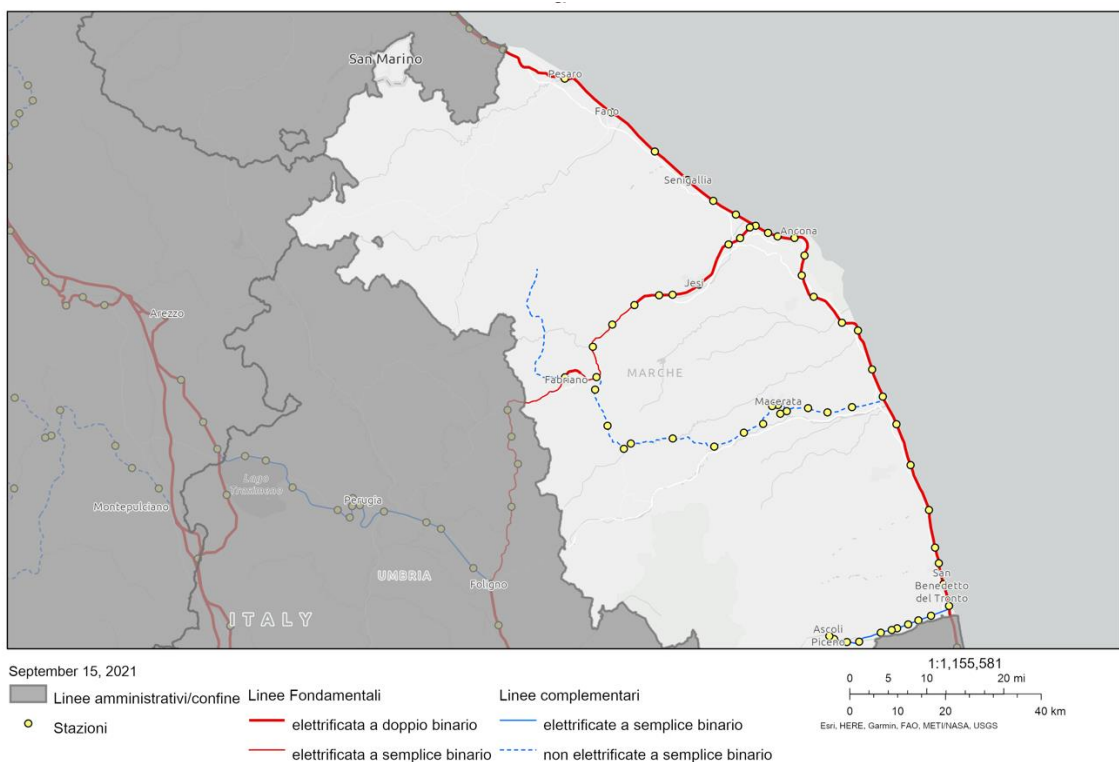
San Marino

Pesaro

Fano

Senigallia

Ancona

Jesi

Arezzo

Fabriano

MARCHE

Macerata

Lago Trasimeno

Montepulciano

Perugia

UMBRIA

Foligno

ITALY

San Benedetto del Tronto

Ascoli Piceno

September 15, 2021

Linee amministrativi/confine

Stazioni

Linee Fondamentali

elettrificata a doppio binario

elettrificata a semplice binario

Linee complementari

elettrificate a semplice binario

non elettrificate a semplice binario

1:1,155,581

0 5 10 20 mi

0 10 20 40 km

Esri, HERE, Garmin, FAO, METI/NASA, USGS